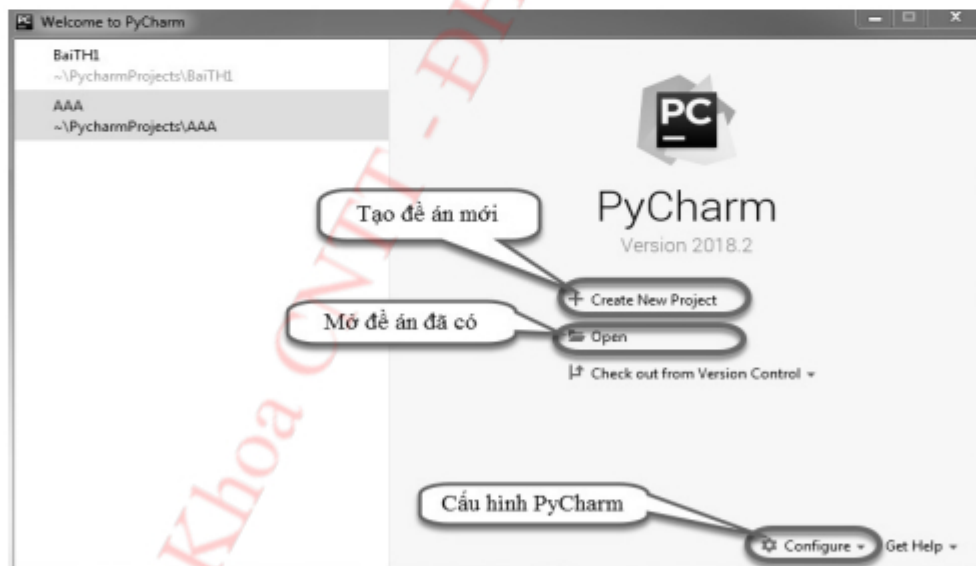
Welcome to PyCharm

BaiTH1
~\PycharmProjects\BaiTH1

AAA
~\PycharmProjects\AAA

Khoa CNTT - ĐH

PC

PyCharm

Version 2018.2

Tạo đề án mới

+ Create New Project

Mở đề án đã có

Open

Check out from Version Control ▾

Cấu hình PyCharm

Configure ▾ Get Help ▾